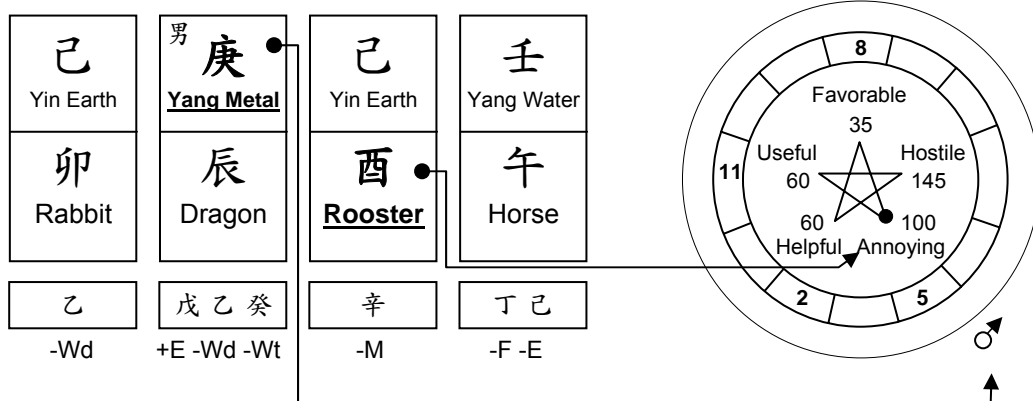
| 己 Yin Earth | 男 庚 Yang Metal | 己 Yin Earth | 壬 Yang Water |
|---|---|---|---|
| 卯 Rabbit | 辰 Dragon | 酉 Rooster | 午 Horse |

| 乙 | 戊 乙 癸 | 辛 | 丁 己 |
|---|---|---|---|
| -Wd | +E -Wd -Wt | -M | -F -E |

8

Favorable
35

Useful
60

Hostile
145

11

60
Helpful

100
Annoying

2

5

♂